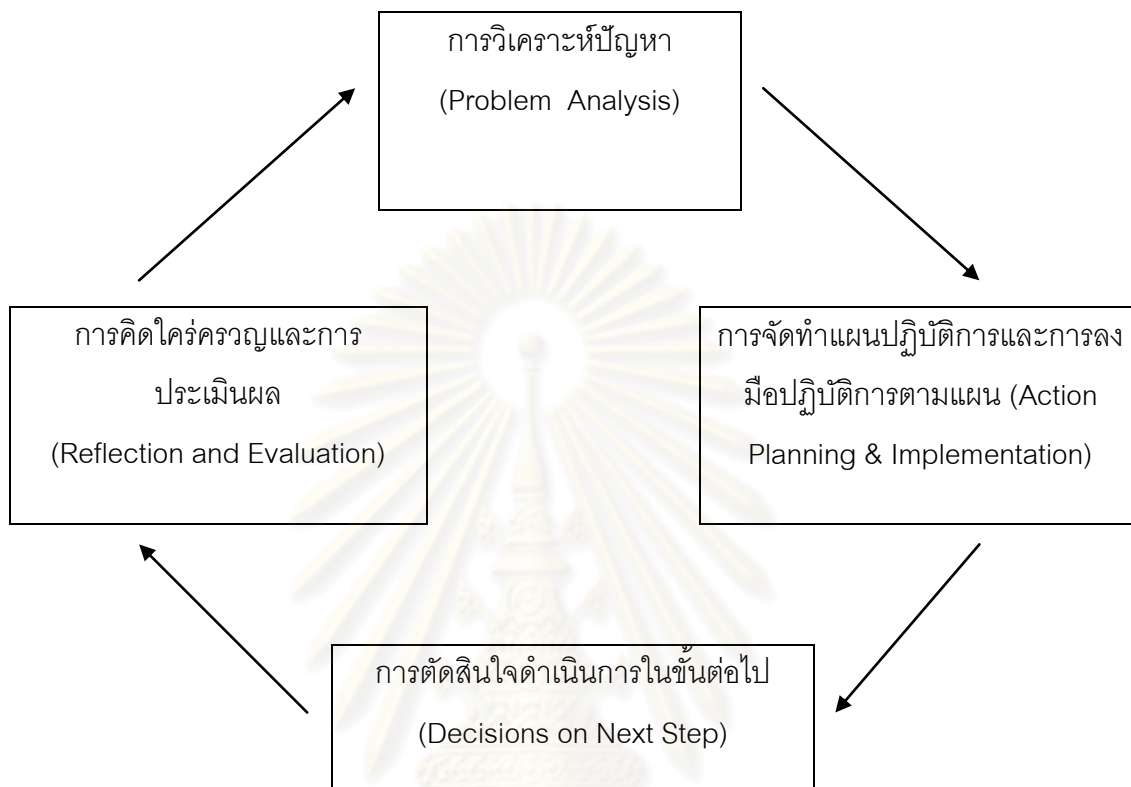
การวิเคราะห์ปัญหา
(Problem Analysis)

การจัดทำแผนปฏิบัติการและการลงมือปฏิบัติการตามแผน (Action Planning & Implementation)

การตัดสินใจดำเนินการในขั้นต่อไป
(Decisions on Next Step)

การคิดใคร่ครวญและการประเมินผล
(Reflection and Evaluation)